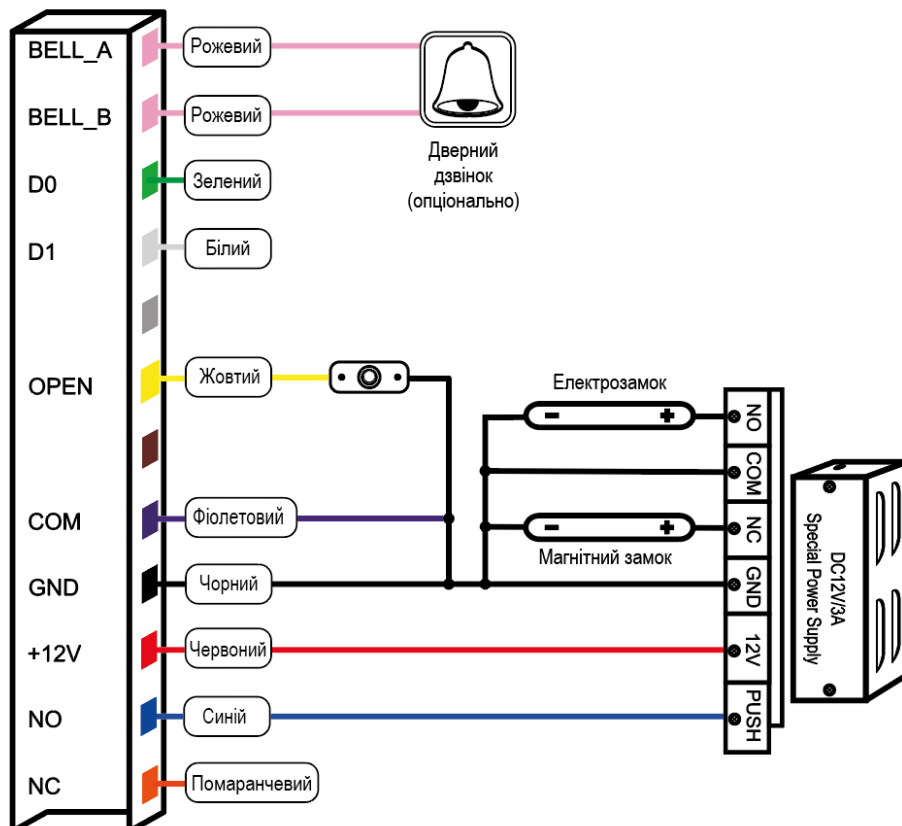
BELL_A
BELL_B
D0
D1
OPEN
COM
GND
+12V
NO
NC

Рожевий
Рожевий
Зелений
Білий
Жовтий
Фіолетовий
Чорний
Червоний
Синій
Помаранчевий

Дверний дзвінок (опціонально)

Електрозамок
Магнітний замок

NO
COM
NC
GND
12V
PUSH

DC12V/3A
Special Power Supply